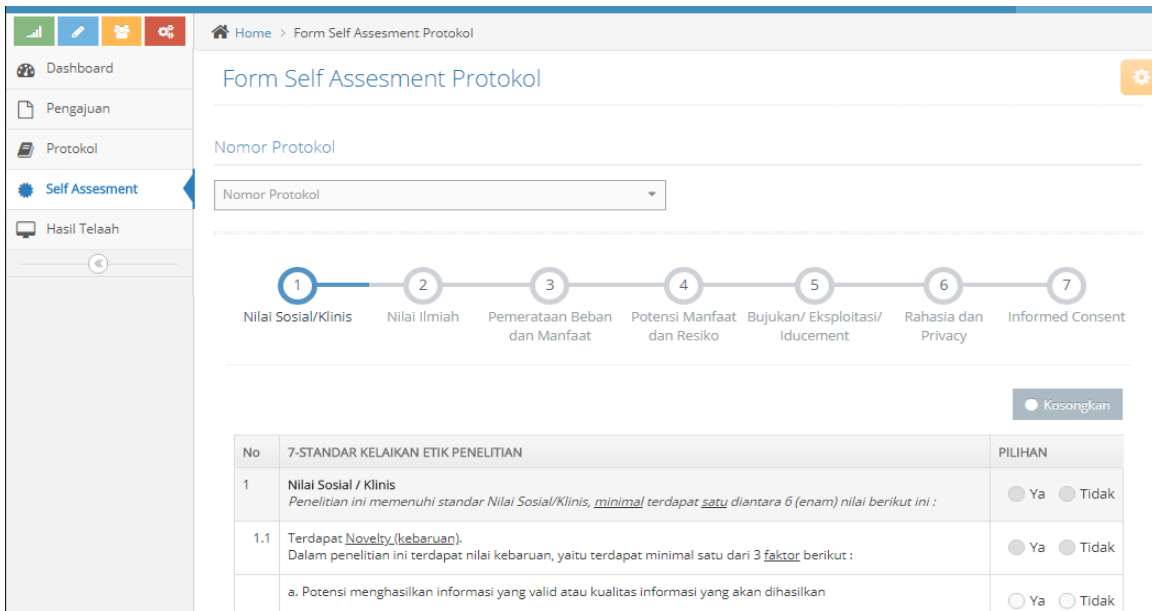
Dashboard
Pengajuan
Protokol
Self Assesment
Hasil Telaah
«

Home > Form Self Assesment Protokol

Form Self Assesment Protokol

Nomor Protokol

Nomor Protokol

1 Nilai Sosial/Klinis
2 Nilai Ilmiah
3 Pemerataan Beban dan Manfaat
4 Potensi Manfaat dan Resiko
5 Bujukan/ Eksploitasi/ Iducement
6 Rahasia dan Privacy
7 Informed Consent

Kosongkan

| No | 7-STANDAR KELAIKAN ETIK PENELITIAN | PILIHAN |
|---|---|---|
| 1 | Nilai Sosial / Klinis<br>Penelitian ini memenuhi standar Nilai Sosial/Klinis, minimal terdapat satu diantara 6 (enam) nilai berikut ini : | Ya Tidak |
| 1.1 | Terdapat Novelty (kebaruan).<br>Dalam penelitian ini terdapat nilai kebaruan, yaitu terdapat minimal satu dari 3 faktor berikut : | Ya Tidak |
| | a. Potensi menghasilkan informasi yang valid atau kualitas informasi yang akan dihasilkan | Ya Tidak |